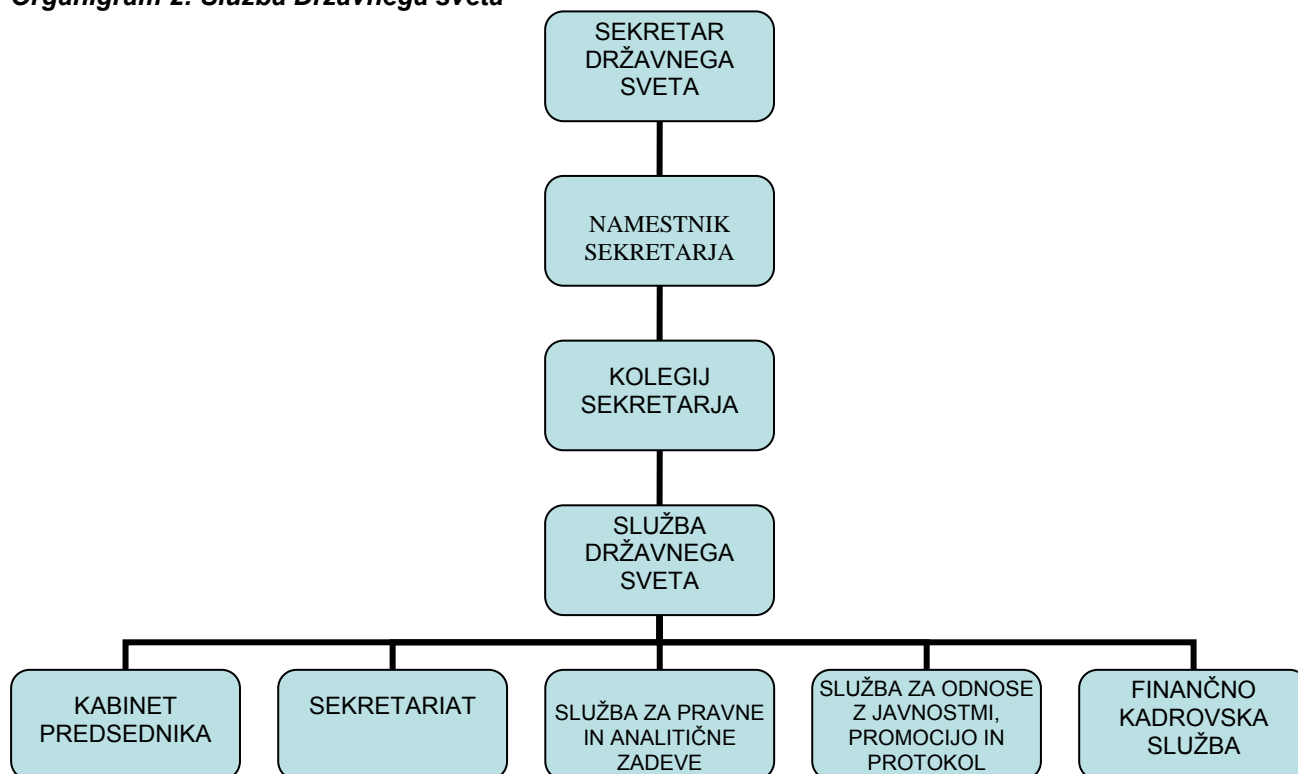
Organigram 2: Služba Državnega sveta

SEKRETAR DRŽAVNEGA SVETA

NAMESTNIK SEKRETARJA

KOLEGIJ SEKRETARJA

SLUŽBA DRŽAVNEGA SVETA

KABINET PREDSEDNIKA

SEKRETARIAT

SLUŽBA ZA PRAVNE IN ANALITIČNE ZADEVE

SLUŽBA ZA ODNOSE Z JAVNOSTMI, PROMOCIJO IN PROTOKOL

FINANČNO KADROVSKA SLUŽBA